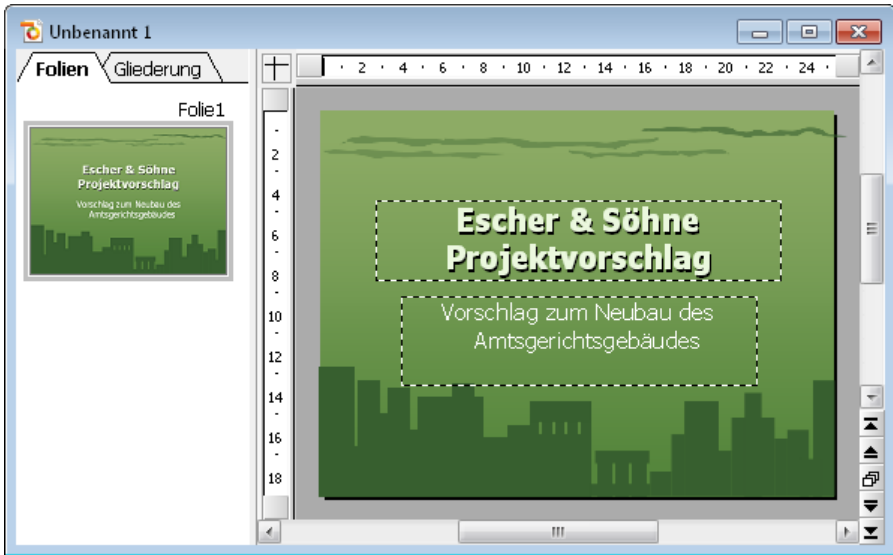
Unbenannt 1

Folien Gliederung

Folie1

Escher & Söhne
Projektvorschlag

Vorschlag zum Neubau des Amtsgerichtsgebäudes

2 · 4 · 6 · 8 · 10 · 12 · 14 · 16 · 18 · 20 · 22 · 24

2
4
6
8
10
12
14
16
18

Escher & Söhne
Projektvorschlag

Vorschlag zum Neubau des
Amtsgerichtsgebäudes